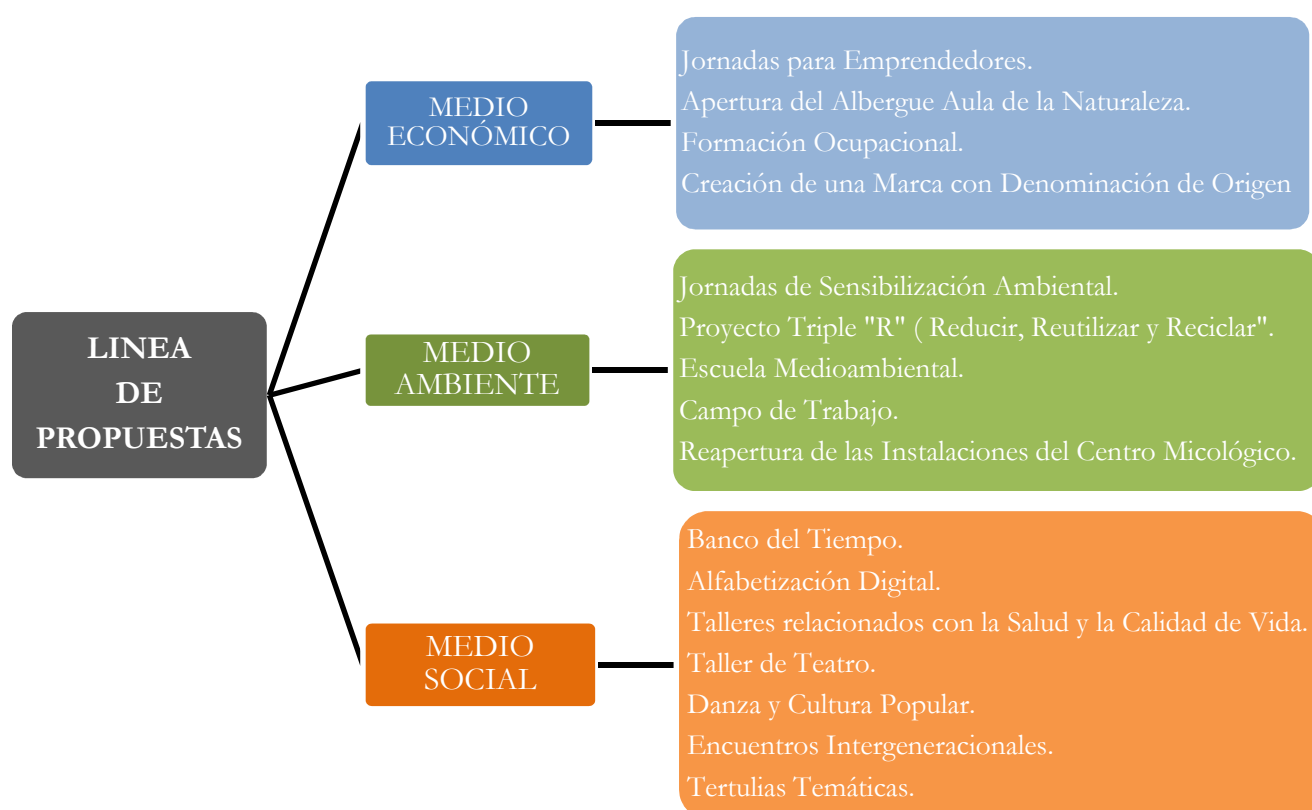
LINEA
DE
PROPUESTAS

MEDIO
ECONÓMICO

Jornadas para Emprendedores.
Apertura del Albergue Aula de la Naturaleza.
Formación Ocupacional.
Creación de una Marca con Denominación de Origen

MEDIO
AMBIENTE

Jornadas de Sensibilización Ambiental.
Proyecto Triple "R" ( Reducir, Reutilizar y Reciclar".
Escuela Medioambiental.
Campo de Trabajo.
Reapertura de las Instalaciones del Centro Micológico.

MEDIO
SOCIAL

Banco del Tiempo.
Alfabetización Digital.
Talleres relacionados con la Salud y la Calidad de Vida.
Taller de Teatro.
Danza y Cultura Popular.
Encuentros Intergeneracionales.
Tertulias Temáticas.